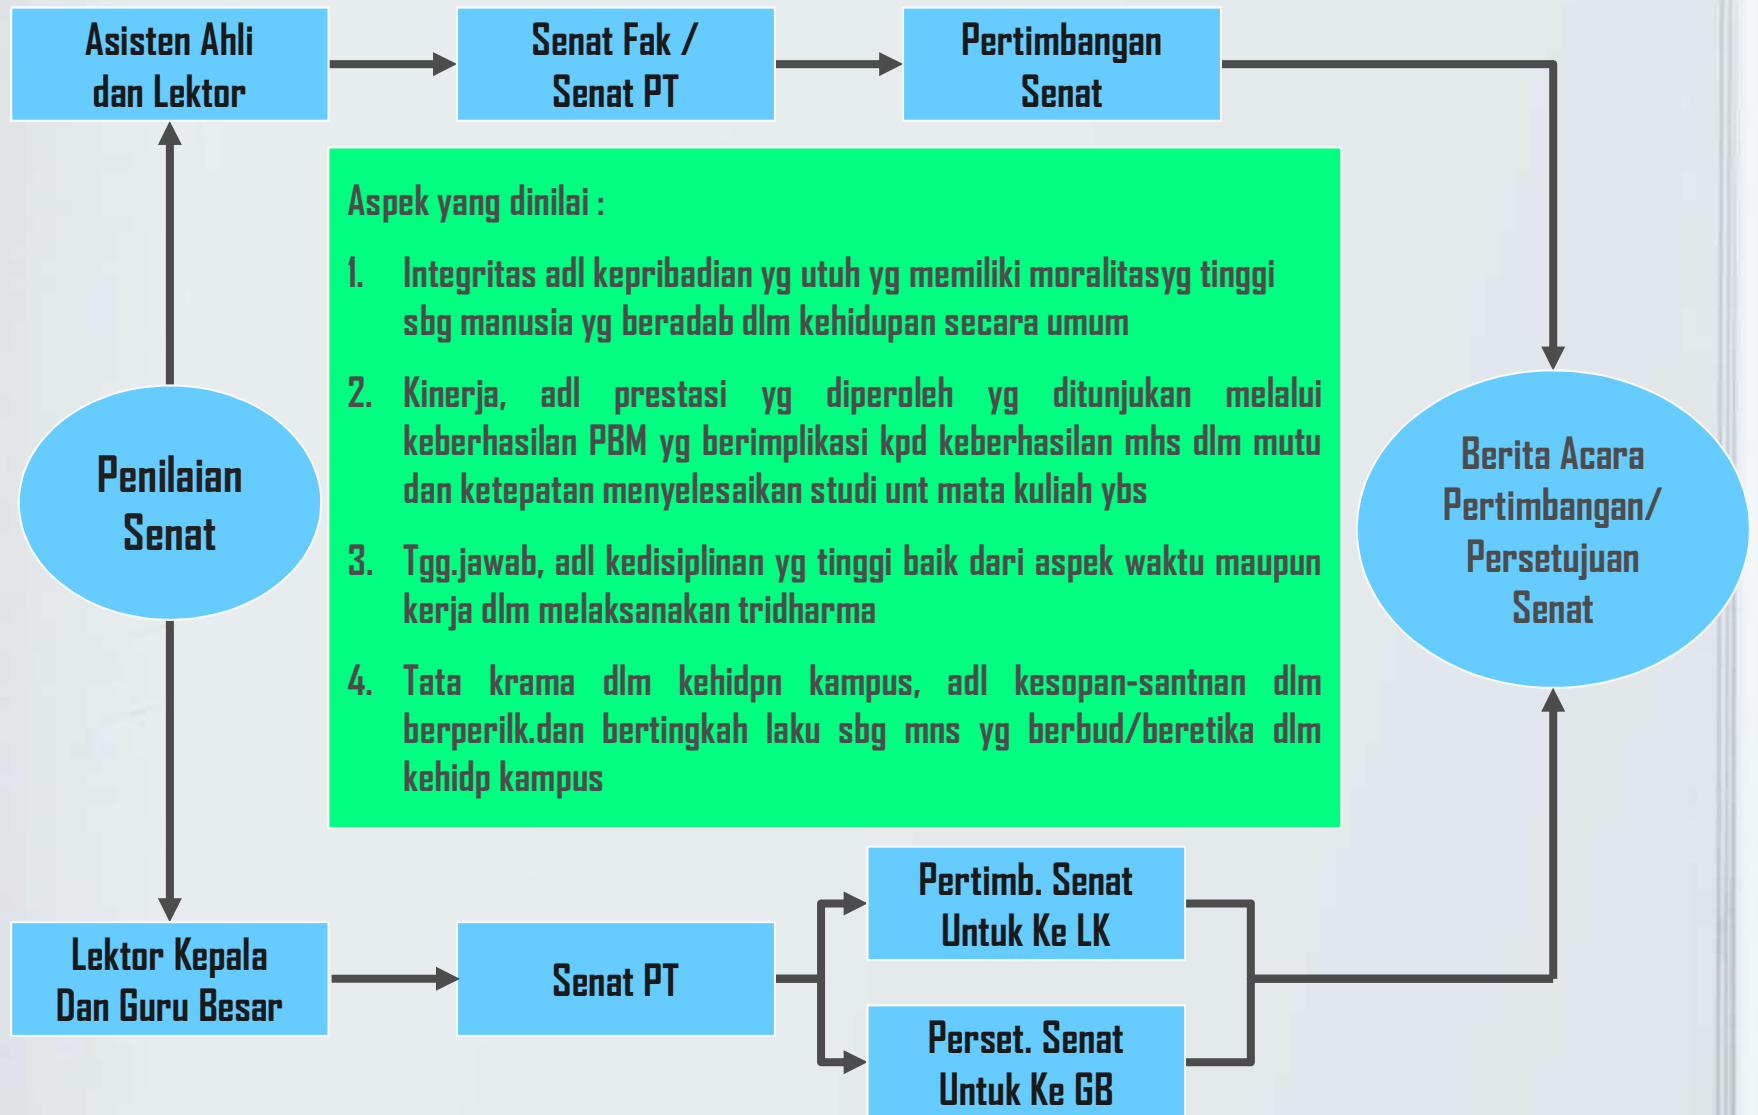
Asisten Ahli dan Lektor

Senat Fak / Senat PT

Pertimbangan Senat

Aspek yang dinilai :

1. Integritas adl kepribadian yg utuh yg memiliki moralitasyg tinggi sbg manusia yg beradab dlm kehidupan secara umum

2. Kinerja, adl prestasi yg diperoleh yg ditunjukan melalui keberhasilan PBM yg berimplikasi kpd keberhasilan mhs dlm mutu dan ketepatan menyelesaikan studi unt mata kuliah ybs

3. Tgg.jawab, adl kedisiplinan yg tinggi baik dari aspek waktu maupun kerja dlm melaksanakan tridharma

4. Tata krama dlm kehidpn kampus, adl kesopan-santnan dlm berperilk.dan bertingkah laku sbg mns yg berbud/beretika dlm kehidp kampus

Penilaian Senat

Berita Acara Pertimbangan/ Persetujuan Senat

Lektor Kepala Dan Guru Besar

Senat PT

Pertimb. Senat Untuk Ke LK

Perset. Senat Untuk Ke GB